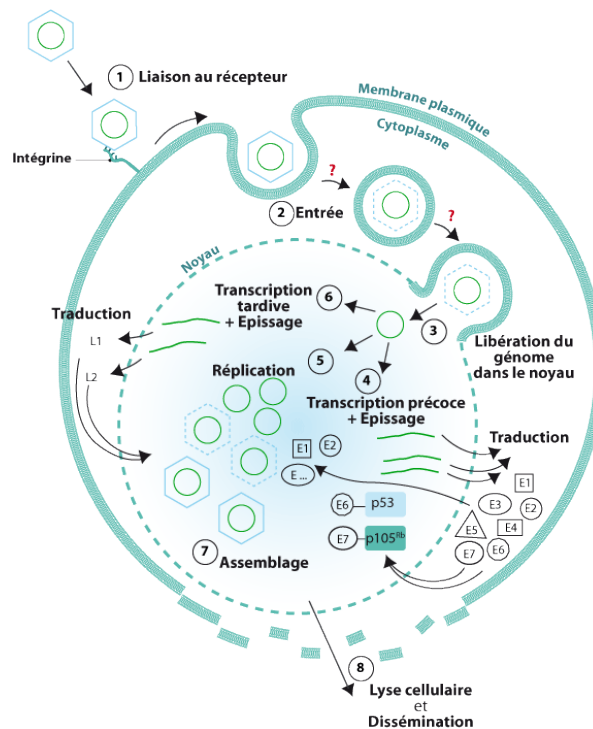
1 Liaison au récepteur

Membrane plasmique

Cytoplasme

Intégrine

?

2 Entrée

?

Noyau

Transcription tardive + Epissage 6

3

Traduction

L1

5

4

Libération du génome dans le noyau

L2

Réplication

Transcription précoce + Epissage

Traduction

E1

E2

E...

E1

E3

E2

E6

p53

E5

E4

E7

$p105^{Rb}$

E7

E6

7 Assemblage

8

Lyse cellulaire et Dissémination